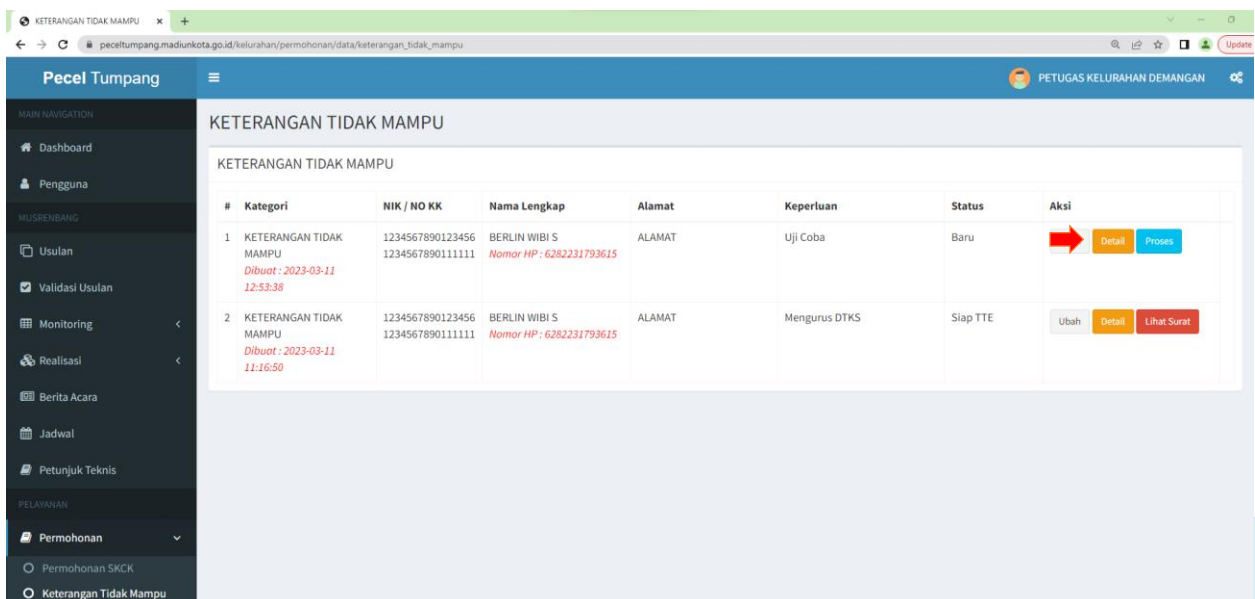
KETERANGAN TIDAK MAMPU ×
peceltumpang.madiunkota.go.id/kelurahan/permohonan/data/keterangan_tidak_mampu
Update

Pecel Tumpang
PETUGAS KELURAHAN DEMANGAN

MAIN NAVIGATION
Dashboard
Pengguna
MUSRENBANG
Usulan
Validasi Usulan
Monitoring
Realisasi
Berita Acara
Jadwal
Petunjuk Teknis
PELAYANAN
Permohonan
Permohonan SKCK
Keterangan Tidak Mampu

KETERANGAN TIDAK MAMPU

KETERANGAN TIDAK MAMPU

| # | Kategori | NIK / NO KK | Nama Lengkap | Alamat | Keperluan | Status | Aksi |
|---|---|---|---|---|---|---|---|
| 1 | KETERANGAN TIDAK MAMPU Dibuat : 2023-03-11 12:53:38 | 1234567890123456 1234567890111111 | BERLIN WIBI S Nomor HP : 6282231793615 | ALAMAT | Uji Coba | Baru | Detail Proses |
| 2 | KETERANGAN TIDAK MAMPU Dibuat : 2023-03-11 11:16:50 | 1234567890123456 1234567890111111 | BERLIN WIBI S Nomor HP : 6282231793615 | ALAMAT | Mengurus DTKS | Siap TTE | Ubah Detail Lihat Surat |